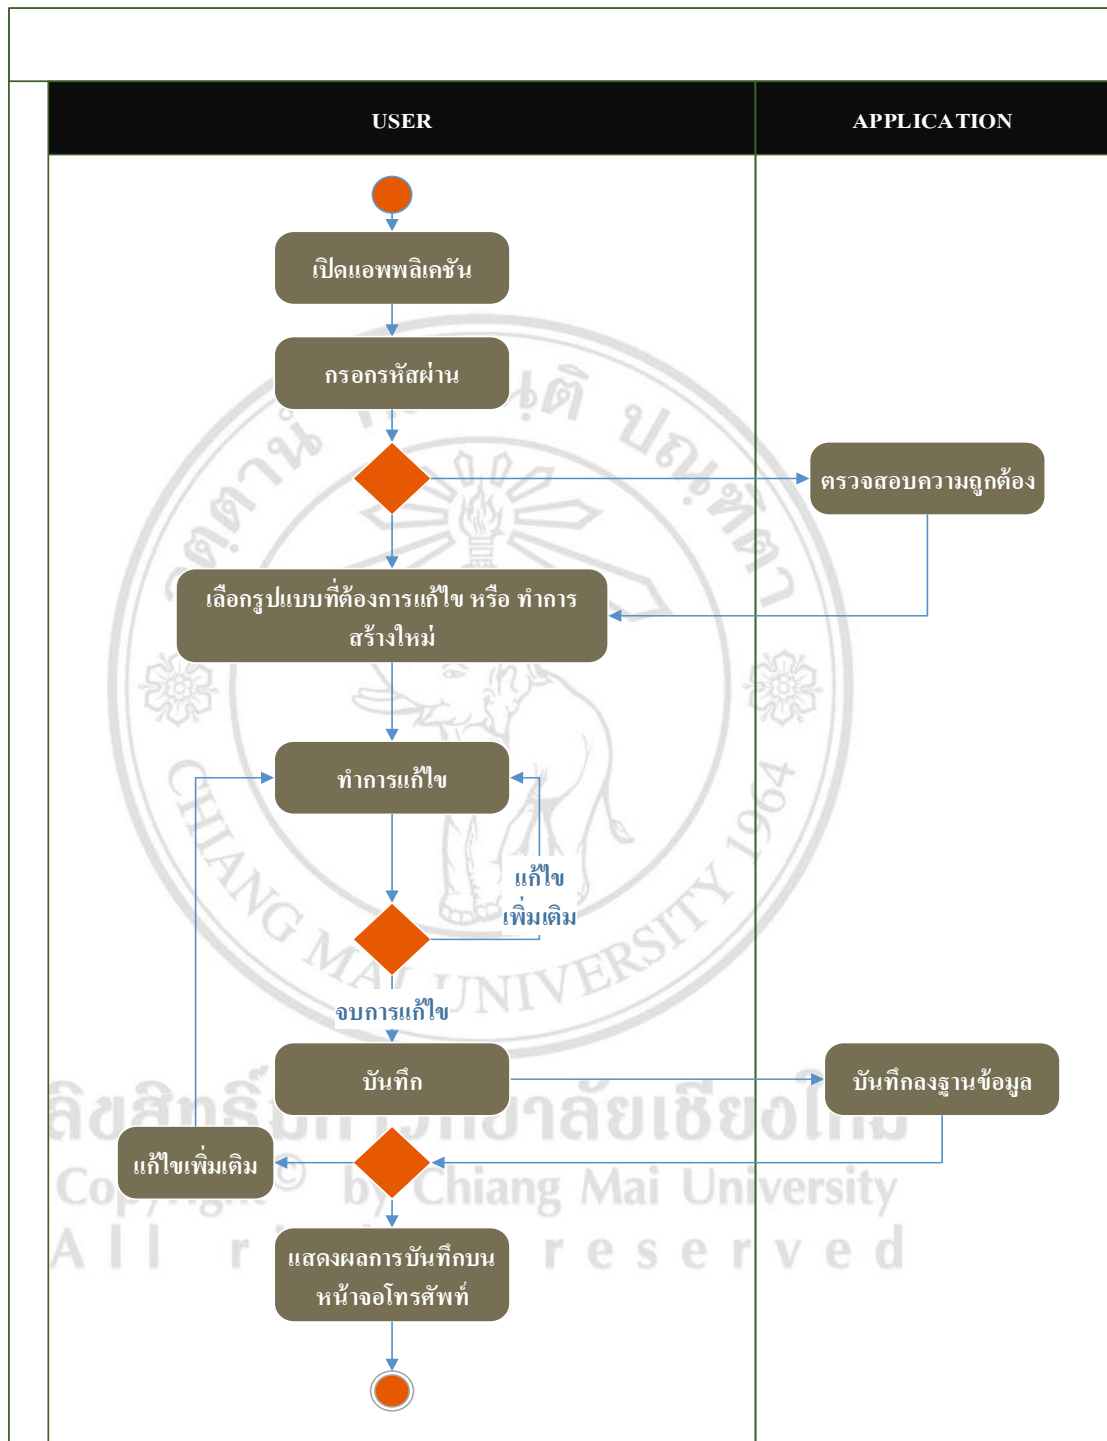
USER

APPLICATION

เปิดแอพพลิเคชัน

กรอกรหัสผ่าน

ตรวจสอบความถูกต้อง

เลือกรูปแบบที่ต้องการแก้ไข หรือ ทำการสร้างใหม่

ทำการแก้ไข

แก้ไข เพิ่มเติม

จบการแก้ไข

บันทึก

บันทึกลงฐานข้อมูล

แก้ไขเพิ่มเติม

แสดงผลการบันทึกบนหน้าจอโทรศัพท์

ลิขสิทธิ์มหาวิทยาลัยเชียงใหม่
Copyright © by Chiang Mai University
All rights reserved